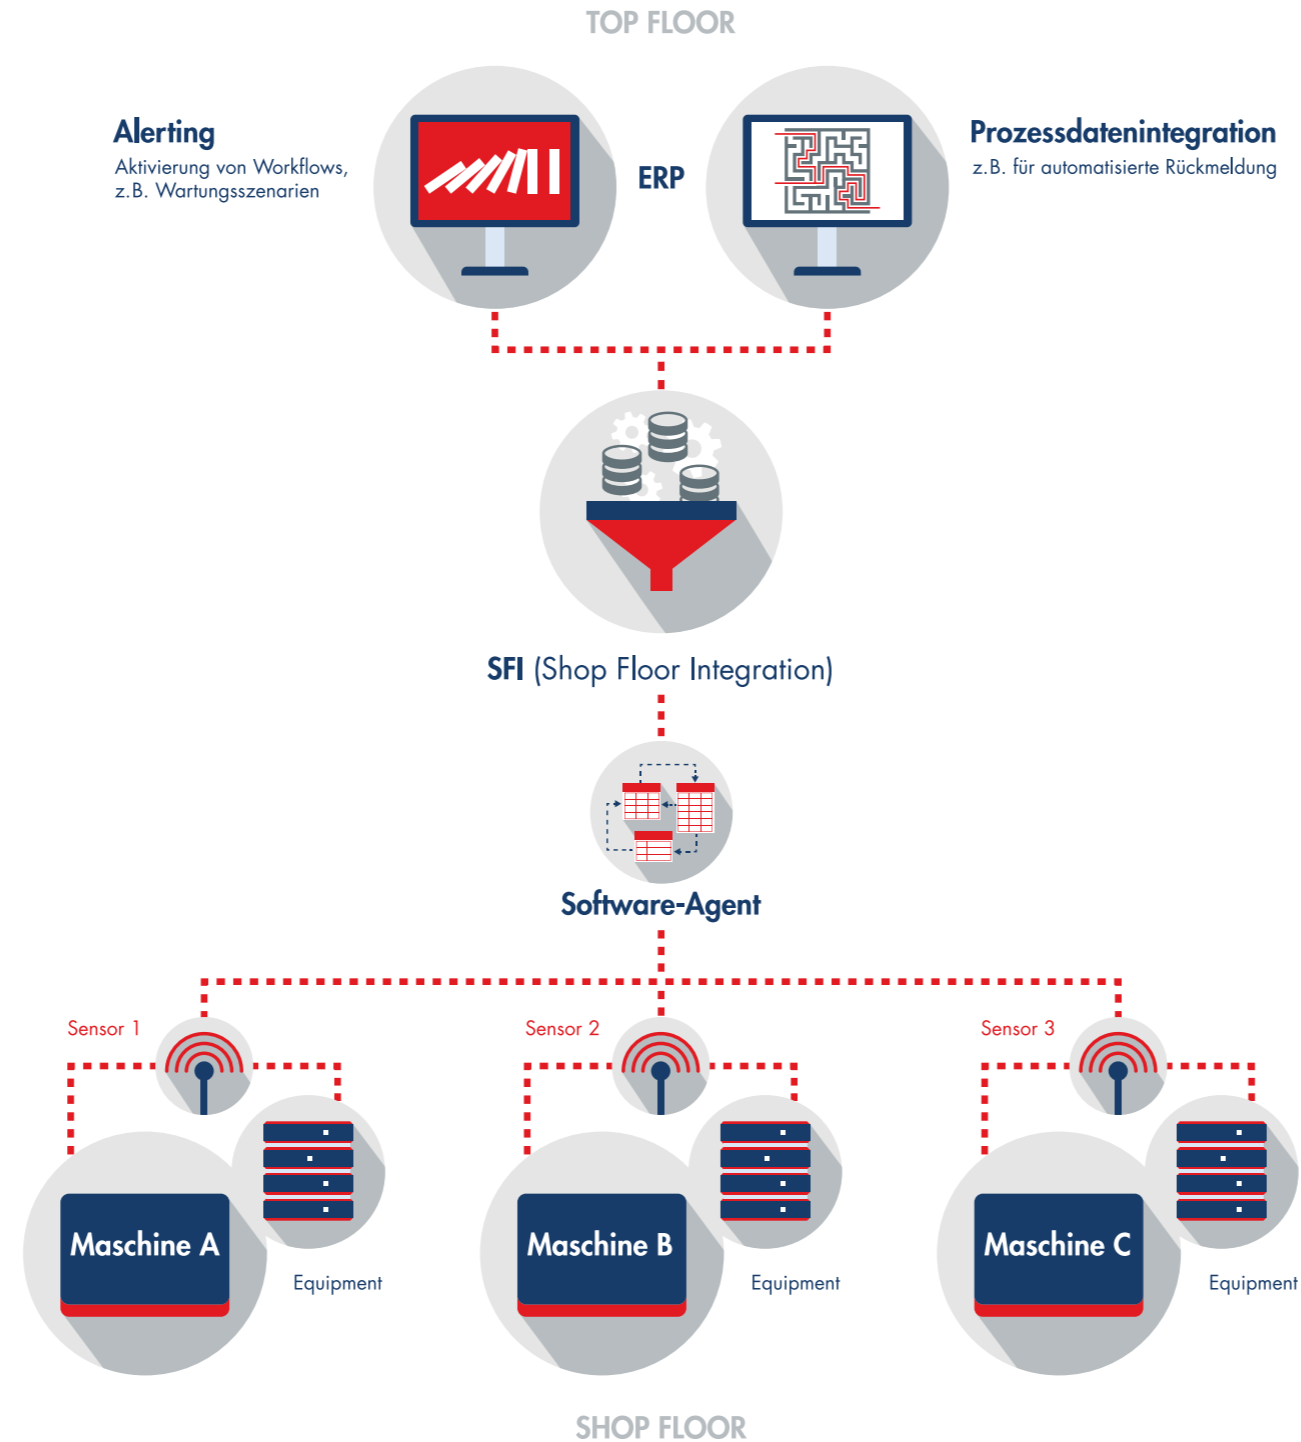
TOP FLOOR

Alerting
Aktivierung von Workflows, z.B. Wartungsszenarien

ERP

Prozessdatenintegration
z.B. für automatisierte Rückmeldung

SFI (Shop Floor Integration)

Software-Agent

Sensor 1

Sensor 2

Sensor 3

Maschine A

Equipment

Maschine B

Equipment

Maschine C

Equipment

SHOP FLOOR